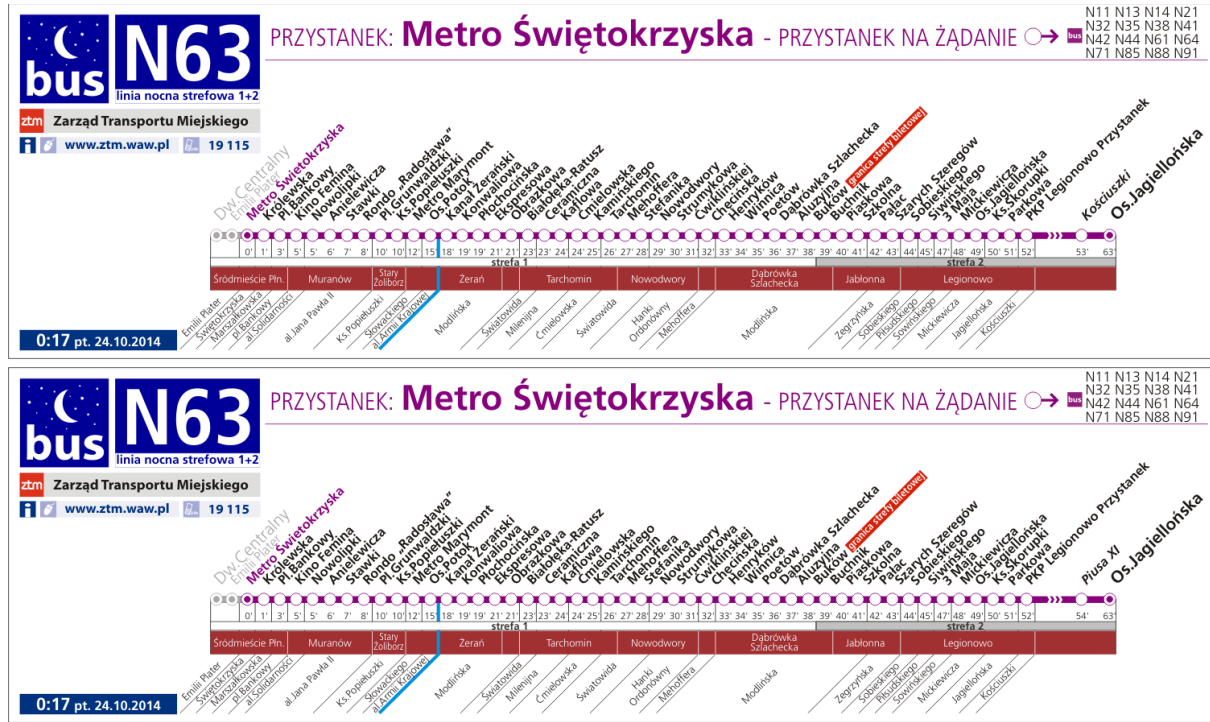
bus N63
linia nocna strefowa 1+2
ztm Zarząd Transportu Miejskiego
www.ztm.waw.pl 19 115

PRZYSTANEK: Metro Świętokrzyska - PRZYSTANEK NA ŻĄDANIE bus N11 N13 N14 N21 N32 N35 N38 N41 N42 N44 N61 N64 N71 N85 N88 N91

Dw.Centralny, Emilii Plater, Metro Świętokrzyska, Królewska, Pl.Bankowy, Kino Femina, Nowolipki, Anielewicza, Stawki, Rondo „Radosława”, Pl.Grunwaldzki, Ks.Popiełuszki, Metro Marymont, Os.Potok, Kanał Żerański, Konwaliowa, Płochocińska, Ekspresowa, Obrazkowa, Białołęka-Ratusz, Ceramiczna, Kąty Grodziskie, Ćmielowska, Kamińskiego, Tarchomin, Mehoffera, Stefanika, Nowodwory, Strumykowa, Ćwiklińskiej, Chęcińska, Henryków, Winnica, Poetów, Dąbrówka Szlachecka, Aluzyjna, Buków, granica strefy biletowej, Buchnik, Piaskowa, Szkolna, Pałac, Szarych Szeregów, Sobieskiego, Siwińskiego, 3 Maja, Mickiewicza, Os.Jagiellońska, Ks.Skorupki, Parkowa, PKP Legionowo Przystanek, Kościuszki, Os.Jagiellońska

0' 1' 3' 5' 5' 6' 7' 8' 10' 10' 12' 15' 18' 19' 19' 21' 21' 23' 23' 24' 24' 25' 26' 27' 28' 29' 30' 31' 32' 33' 34' 35' 36' 37' 38' 39' 40' 41' 42' 43' 44' 45' 47' 48' 49' 50' 51' 52' 53' 63'
strefa 1 strefa 2
Śródmieście Płn. Muranów Stary Żoliborz Żerań Tarchomin Nowodwory Dąbrówka Szlachecka Jabłonna Legionowo
Emilii Plater, Świętokrzyska, Marszałkowska, pl.Bankowy, al.Solidarności, al.Jana Pawła II, Ks.Popiełuszki, Słowackiego, al.Armii Krajowej, Modlińska, Światowida, Milenijna, Ćmielowska, Światowida, Hanki Ordonówny, Mehoffera, Modlińska, Zegrzyńska, Sobieskiego, Piłsudskiego, Sowińskiego, Mickiewicza, Jagiellońska, Kościuszki

0:17 pt. 24.10.2014

bus N63
linia nocna strefowa 1+2
ztm Zarząd Transportu Miejskiego
www.ztm.waw.pl 19 115

PRZYSTANEK: Metro Świętokrzyska - PRZYSTANEK NA ŻĄDANIE bus N11 N13 N14 N21 N32 N35 N38 N41 N42 N44 N61 N64 N71 N85 N88 N91

Dw.Centralny, Emilii Plater, Metro Świętokrzyska, Królewska, Pl.Bankowy, Kino Femina, Nowolipki, Anielewicza, Stawki, Rondo „Radosława”, Pl.Grunwaldzki, Ks.Popiełuszki, Metro Marymont, Os.Potok, Kanał Żerański, Konwaliowa, Płochocińska, Ekspresowa, Obrazkowa, Białołęka-Ratusz, Ceramiczna, Kąty Grodziskie, Ćmielowska, Kamińskiego, Tarchomin, Mehoffera, Stefanika, Nowodwory, Strumykowa, Ćwiklińskiej, Chęcińska, Henryków, Winnica, Poetów, Dąbrówka Szlachecka, Aluzyjna, Buków, granica strefy biletowej, Buchnik, Piaskowa, Szkolna, Pałac, Szarych Szeregów, Sobieskiego, Siwińskiego, 3 Maja, Mickiewicza, Os.Jagiellońska, Ks.Skorupki, Parkowa, PKP Legionowo Przystanek, Piusa XI, Os.Jagiellońska

0' 1' 3' 5' 5' 6' 7' 8' 10' 10' 12' 15' 18' 19' 19' 21' 21' 23' 23' 24' 24' 25' 26' 27' 28' 29' 30' 31' 32' 33' 34' 35' 36' 37' 38' 39' 40' 41' 42' 43' 44' 45' 47' 48' 49' 50' 51' 52' 54' 63'
strefa 1 strefa 2
Śródmieście Płn. Muranów Stary Żoliborz Żerań Tarchomin Nowodwory Dąbrówka Szlachecka Jabłonna Legionowo
Emilii Plater, Świętokrzyska, Marszałkowska, pl.Bankowy, al.Solidarności, al.Jana Pawła II, Ks.Popiełuszki, Słowackiego, al.Armii Krajowej, Modlińska, Światowida, Milenijna, Ćmielowska, Światowida, Hanki Ordonówny, Mehoffera, Modlińska, Zegrzyńska, Sobieskiego, Piłsudskiego, Sowińskiego, Mickiewicza, Jagiellońska, Kościuszki

0:17 pt. 24.10.2014